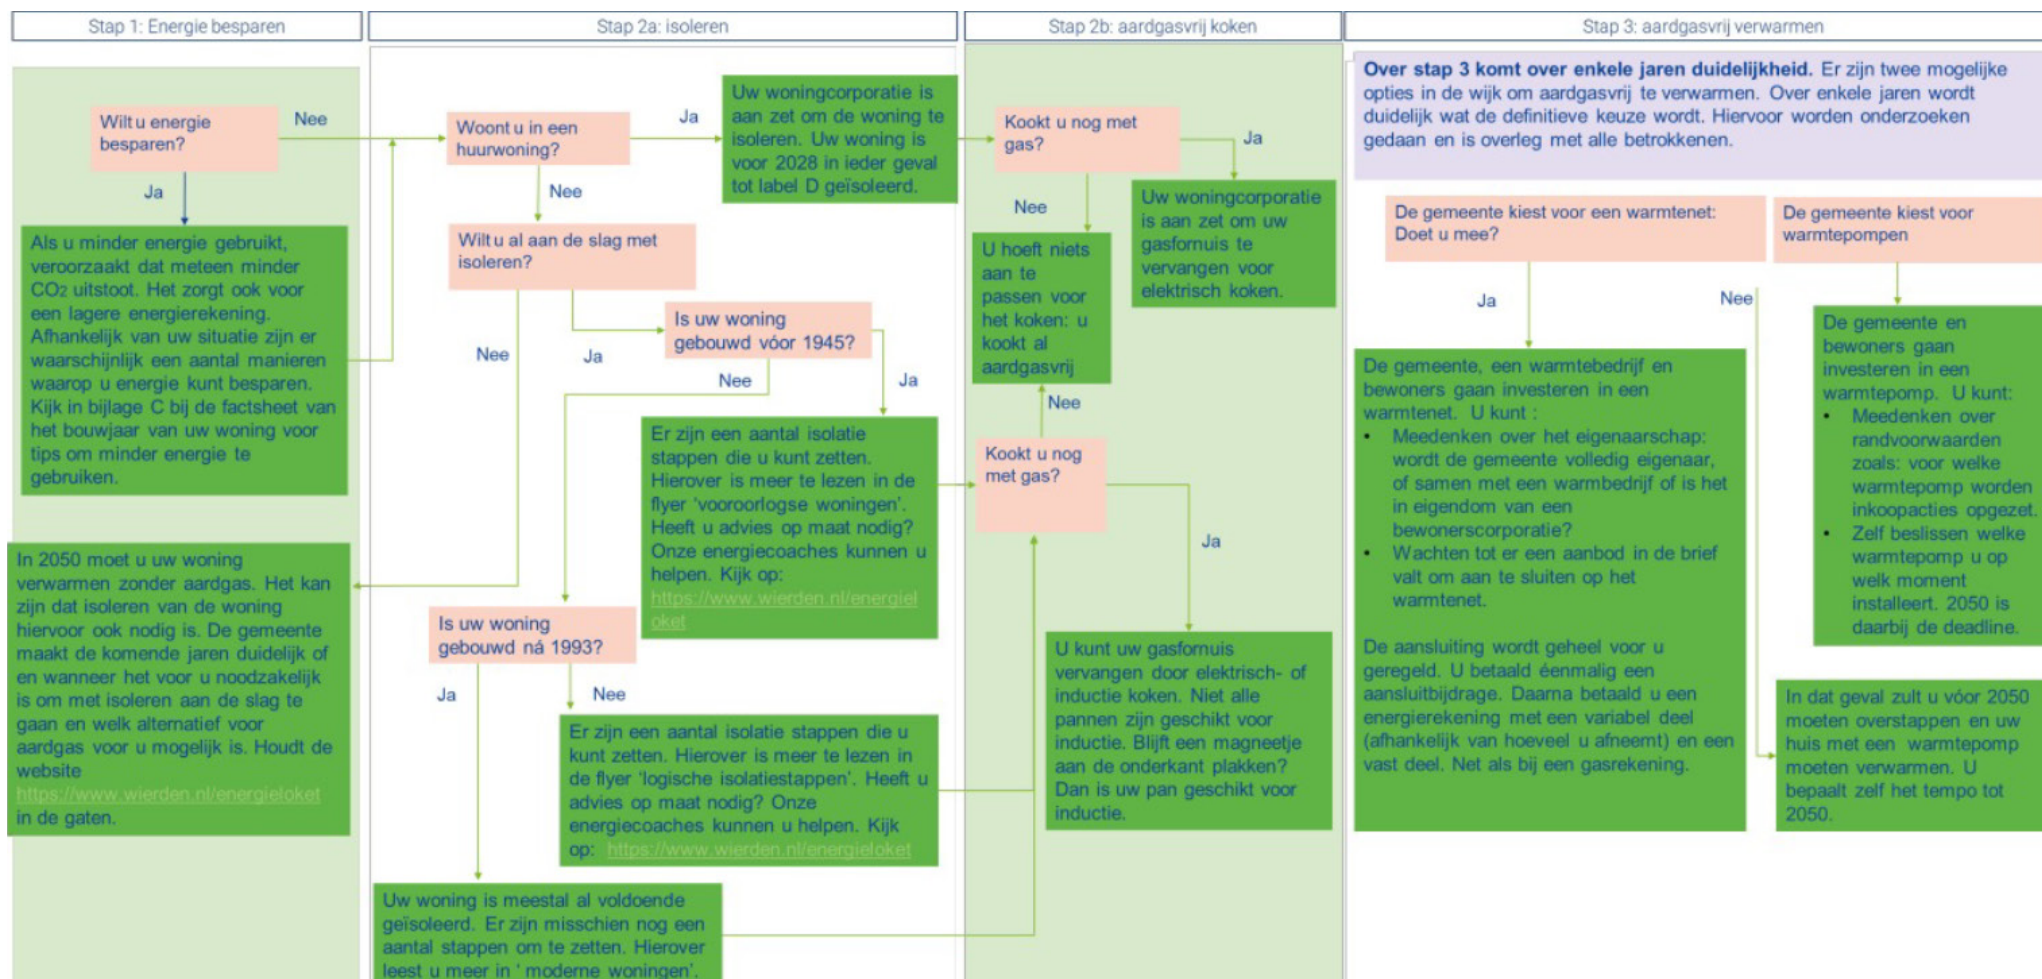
Stap 1: Energie besparen

Stap 2a: isoleren

Stap 2b: aardgasvrij koken

Stap 3: aardgasvrij verwarmen

Wilt u energie besparen?

Nee

Ja

Als u minder energie gebruikt, veroorzaakt dat meteen minder $CO_2$ uitstoot. Het zorgt ook voor een lagere energierekening. Afhankelijk van uw situatie zijn er waarschijnlijk een aantal manieren waarop u energie kunt besparen. Kijk in bijlage C bij de factsheet van het bouwjaar van uw woning voor tips om minder energie te gebruiken.

In 2050 moet u uw woning verwarmen zonder aardgas. Het kan zijn dat isoleren van de woning hiervoor ook nodig is. De gemeente maakt de komende jaren duidelijk of en wanneer het voor u noodzakelijk is om met isoleren aan de slag te gaan en welk alternatief voor aardgas voor u mogelijk is. Houdt de website https://www.wierden.nl/energieloket in de gaten.

Woont u in een huurwoning?

Ja

Uw woningcorporatie is aan zet om de woning te isoleren. Uw woning is voor 2028 in ieder geval tot label D geïsoleerd.

Nee

Wilt u al aan de slag met isoleren?

Nee

Ja

Is uw woning gebouwd vóór 1945?

Nee

Ja

Er zijn een aantal isolatie stappen die u kunt zetten. Hierover is meer te lezen in de flyer 'vooroorlogse woningen'. Heeft u advies op maat nodig? Onze energiecoaches kunnen u helpen. Kijk op: https://www.wierden.nl/energieloket

Is uw woning gebouwd ná 1993?

Ja

Nee

Er zijn een aantal isolatie stappen die u kunt zetten. Hierover is meer te lezen in de flyer 'logische isolatiestappen'. Heeft u advies op maat nodig? Onze energiecoaches kunnen u helpen. Kijk op: https://www.wierden.nl/energieloket

Uw woning is meestal al voldoende geïsoleerd. Er zijn misschien nog een aantal stappen om te zetten. Hierover leest u meer in ' moderne woningen'.

Kookt u nog met gas?

Ja

Uw woningcorporatie is aan zet om uw gasfornuis te vervangen voor elektrisch koken.

Nee

U hoeft niets aan te passen voor het koken: u kookt al aardgasvrij

Nee

Kookt u nog met gas?

Ja

U kunt uw gasfornuis vervangen door elektrisch- of inductie koken. Niet alle pannen zijn geschikt voor inductie. Blijft een magneetje aan de onderkant plakken? Dan is uw pan geschikt voor inductie.

Over stap 3 komt over enkele jaren duidelijkheid. Er zijn twee mogelijke opties in de wijk om aardgasvrij te verwarmen. Over enkele jaren wordt duidelijk wat de definitieve keuze wordt. Hiervoor worden onderzoeken gedaan en is overleg met alle betrokkenen.

De gemeente kiest voor een warmtenet: Doet u mee?

De gemeente kiest voor warmtepompen

Ja

Nee

De gemeente, een warmtebedrijf en bewoners gaan investeren in een warmtenet. U kunt :
• Meedenken over het eigenaarschap: wordt de gemeente volledig eigenaar, of samen met een warmbedrijf of is het in eigendom van een bewonerscorporatie?
• Wachten tot er een aanbod in de brief valt om aan te sluiten op het warmtenet.

De aansluiting wordt geheel voor u geregeld. U betaald éenmalig een aansluitbijdrage. Daarna betaald u een energierekening met een variabel deel (afhankelijk van hoeveel u afneemt) en een vast deel. Net als bij een gasrekening.

De gemeente en bewoners gaan investeren in een warmtepomp. U kunt:
• Meedenken over randvoorwaarden zoals: voor welke warmtepomp worden inkoopacties opgezet.
• Zelf beslissen welke warmtepomp u op welk moment installeert. 2050 is daarbij de deadline.

In dat geval zult u vóor 2050 moeten overstappen en uw huis met een warmtepomp moeten verwarmen. U bepaalt zelf het tempo tot 2050.